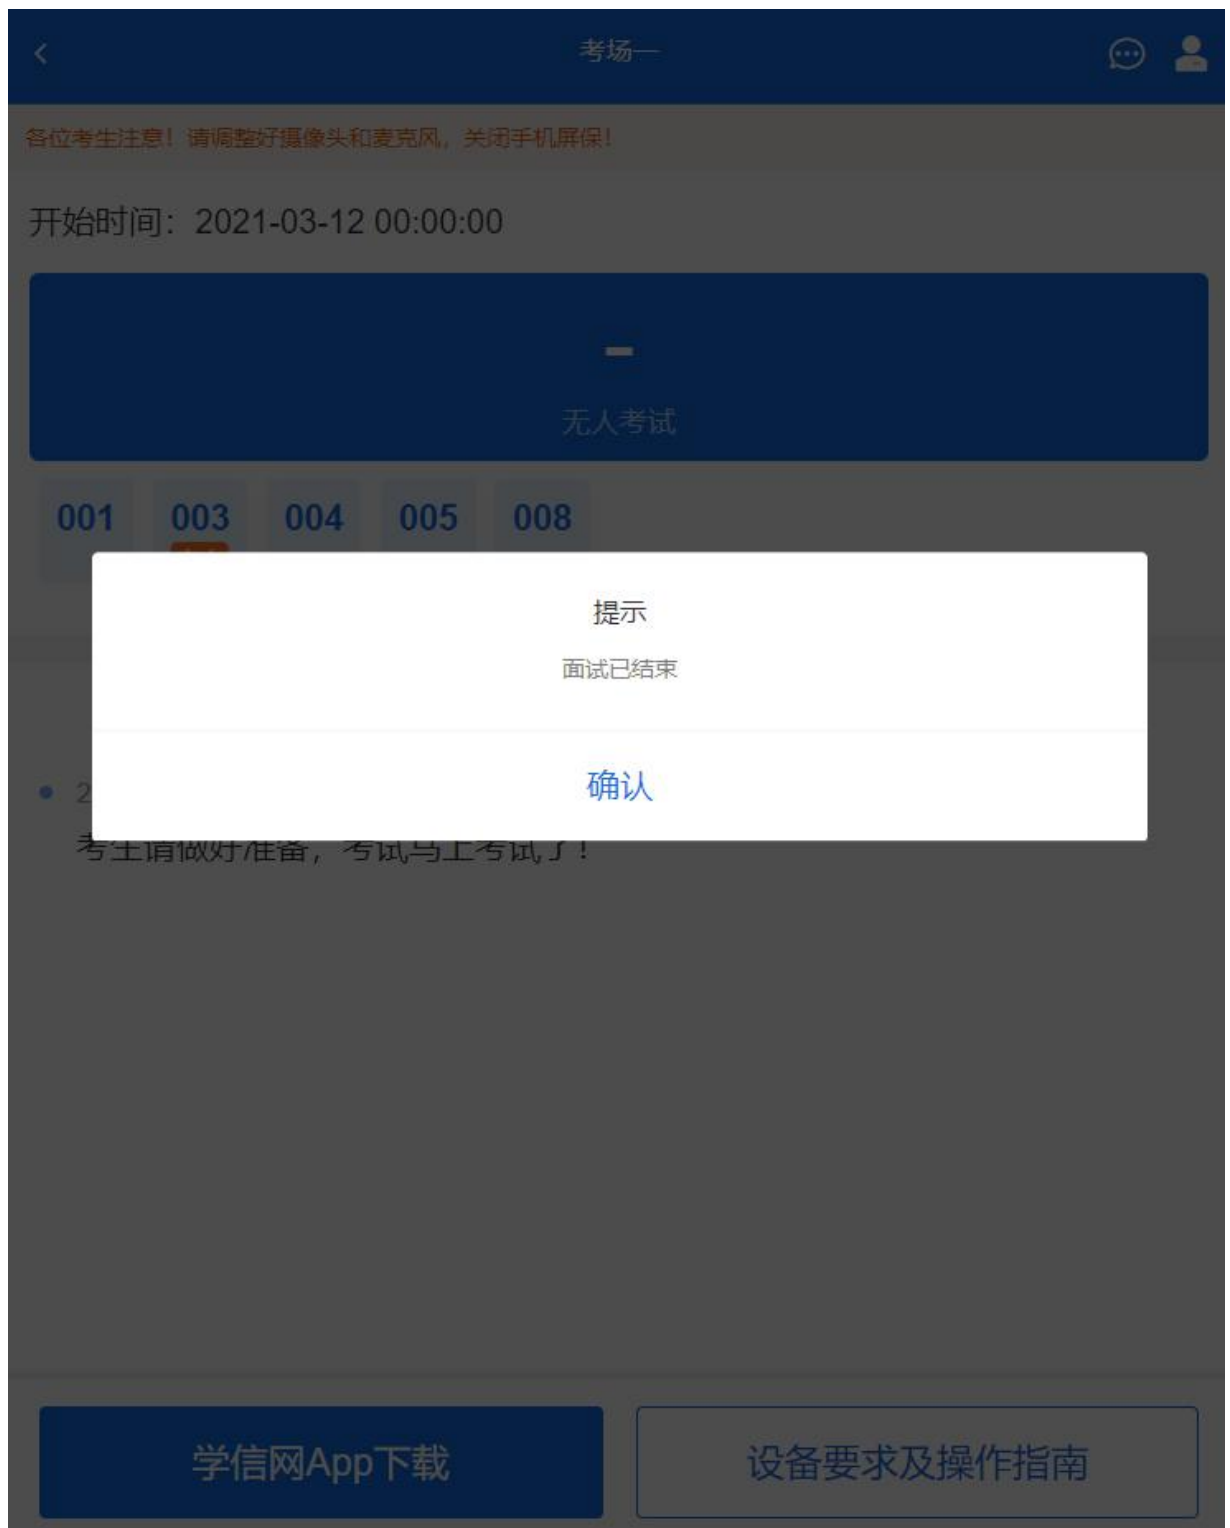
考场一

各位考生注意！请调整好摄像头和麦克风，关闭手机屏保！

开始时间：2021-03-12 00:00:00

-

无人考试

001 003 004 005 008

提示

面试已结束

确认

2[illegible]

考生请做好准备，考试马上考试了！

学信网App下载

设备要求及操作指南